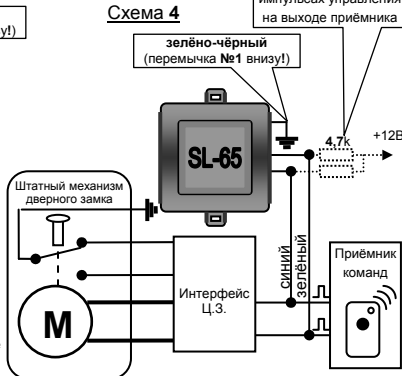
у!)

Схема **4**

импульсах управления на выходе приёмника

**зелёно-чёрный** (перемычка **№1** внизу!)

SL-65

4,7k

+12В

Штатный механизм дверного замка

синий

зелёный

Приёмник команд

Интерфейс Ц.З.

M